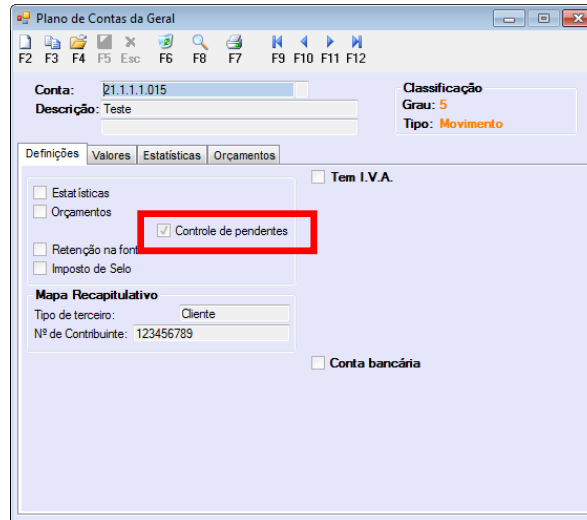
Plano de Contas da Geral

F2 F3 F4 F5 Esc F6 F8 F7 F9 F10 F11 F12

Conta: 21.1.1.1.015
Descrição: Teste

Classificação
Grau: 5
Tipo: Movimento

Definições | Valores | Estatísticas | Orçamentos

Tem I.V.A.

Estatísticas
Orçamentos
Controle de pendentes
Retenção na font
Imposto de Selo

Mapa Recapitulativo
Tipo de terceiro: Cliente
Nº de Contribuinte: 123456789

Conta bancária